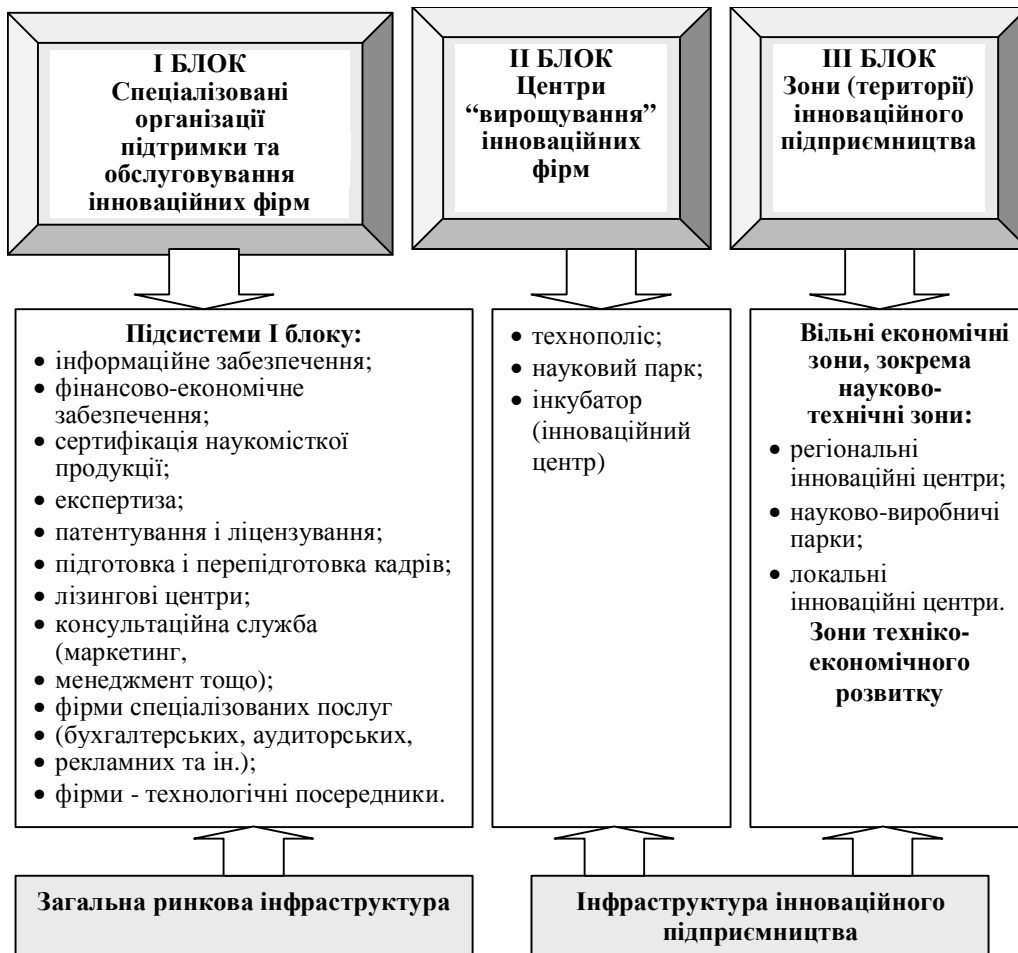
І БЛОК
Спеціалізовані організації підтримки та обслуговування інноваційних фірм

ІІ БЛОК
Центри "вирощування" інноваційних фірм

ІІІ БЛОК
Зони (території) інноваційного підприємництва

Підсистеми І блоку:
• інформаційне забезпечення;
• фінансово-економічне забезпечення;
• сертифікація наукомісткої продукції;
• експертиза;
• патентування і ліцензування;
• підготовка і перепідготовка кадрів;
• лізингові центри;
• консультаційна служба (маркетинг,
• менеджмент тощо);
• фірми спеціалізованих послуг
• (бухгалтерських, аудиторських,
• рекламних та ін.);
• фірми - технологічні посередники.

• технополіс;
• науковий парк;
• інкубатор (інноваційний центр)

Вільні економічні зони, зокрема науково-технічні зони:
• регіональні інноваційні центри;
• науково-виробничі парки;
• локальні інноваційні центри.
Зони техніко-економічного розвитку

Загальна ринкова інфраструктура

Інфраструктура інноваційного підприємництва